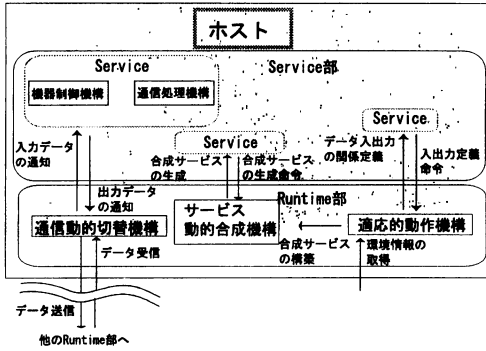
ホスト

Service

機器制御機構

通信処理機構

Service部

Service

Service

入力データの通知

出力データの通知

合成サービスの生成

合成サービスの生成命令

データ入出力の関係定義

入出力定義命令

Runtime部

通信動的切替機構

サービス動的合成機構

適応的動作機構

データ受信

合成サービスの構築

環境情報の取得

データ送信

他のRuntime部へ